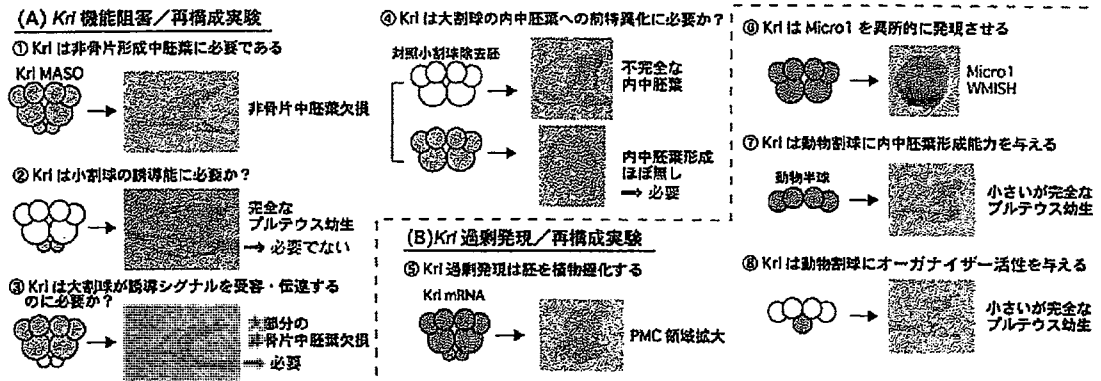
(A) *Krl* 機能阻害／再構成実験

① Krl は非骨片形成中胚葉に必要である

Krl MASO

非骨片中胚葉欠損

② Krl は小割球の誘導能に必要か？

完全な プルテウス幼生

→ 必要でない

③ Krl は大割球が誘導シグナルを受容・伝達するのに必要か？

大部分の 非骨片中胚葉欠損

→ 必要

④ Krl は大割球の内中胚葉への前特異化に必要か？

対照小割球除去胚

不完全な 内中胚葉

内中胚葉形成 ほぼ無し

→ 必要

(B) *Krl* 過剰発現／再構成実験

⑤ Krl 過剰発現は胚を植物極化する

Krl mRNA

PMC 領域拡大

⑥ Krl は Micro1 を異所的に発現させる

Micro1 WMISH

⑦ Krl は動物割球に内中胚葉形成能力を与える

動物半球

小さいが完全な プルテウス幼生

⑧ Krl は動物割球にオーガナイザー活性を与える

小さいが完全な プルテウス幼生